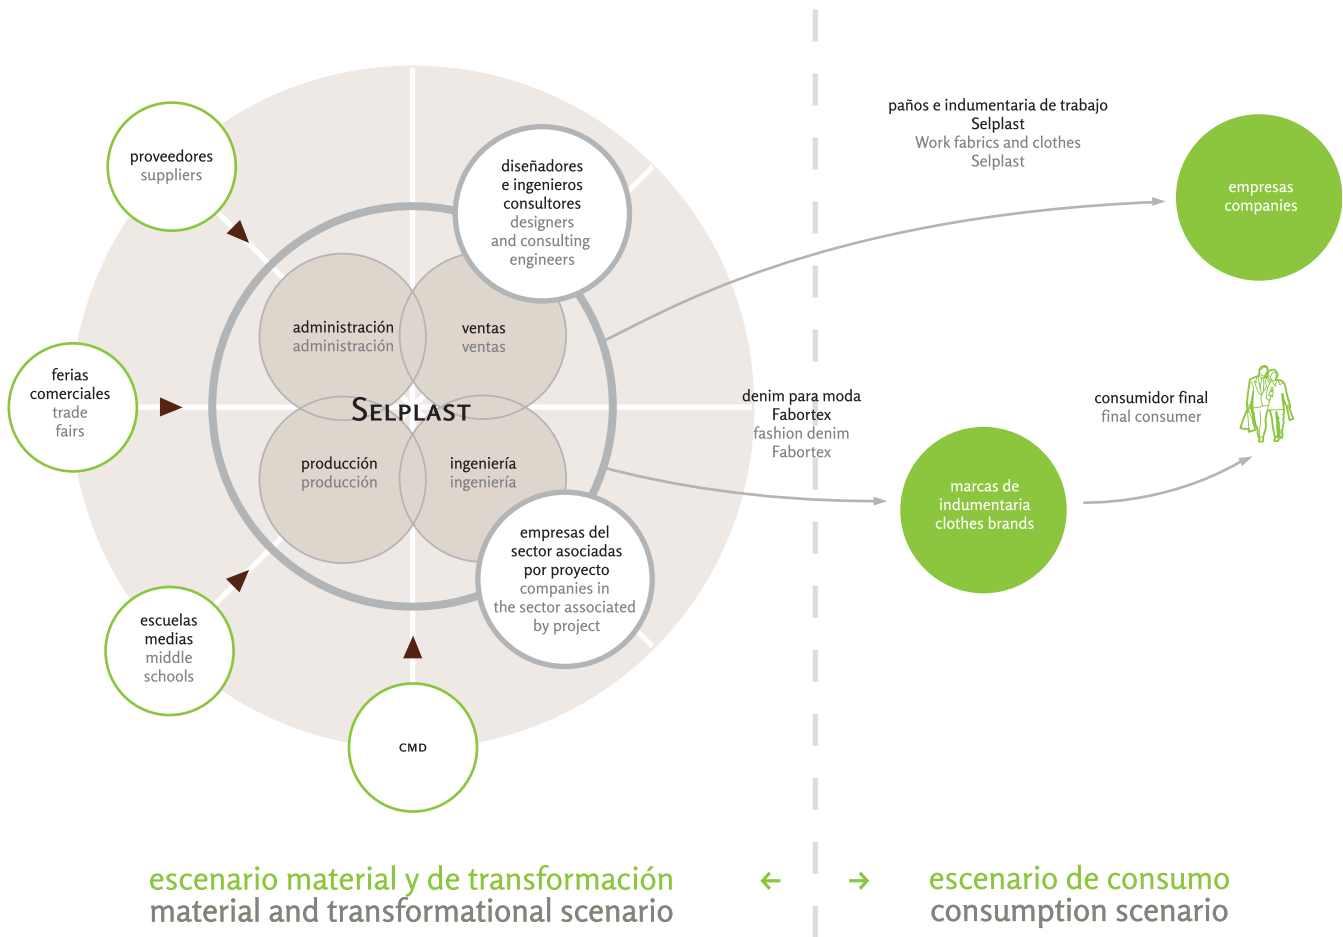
paños e indumentaria de trabajo
Selplast
Work fabrics and clothes
Selplast

empresas
companies

proveedores
suppliers

diseñadores
e ingenieros
consultores
designers
and consulting
engineers

administración
administración

ventas
ventas

ferias
comerciales
trade
fairs

SELPLAST

denim para moda
Fabortex
fashion denim
Fabortex

consumidor final
final consumer

producción
producción

ingeniería
ingeniería

marcas de
indumentaria
clothes brands

empresas del
sector asociadas
por proyecto
companies in
the sector associated
by project

escuelas
medias
middle
schools

CMD

escenario material y de transformación
material and transformational scenario

←

→

escenario de consumo
consumption scenario